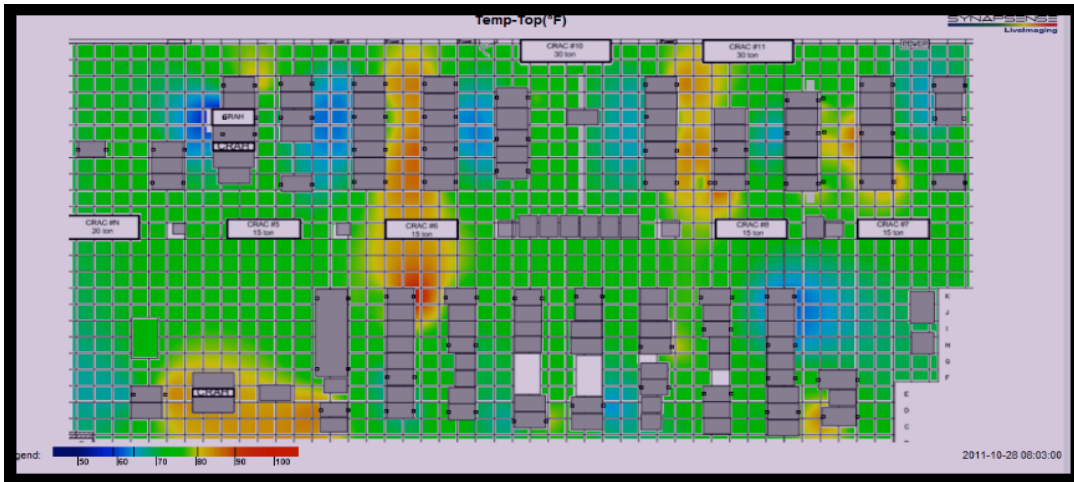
Temp-Top(°F)

SYNAPSENSE
LiveImaging

CRAC #10
30 ton

CRAC #11
30 ton

CRAH

CRAH

CRAC #N
20 ton

CRAC #5
15 ton

CRAC #6
15 ton

CRAC #8
15 ton

CRAC #7
15 ton

CRAH

K
J
I
H
G
F
E
D
C

gend: 50 60 70 80 90 100

2011-10-28 08:03:00